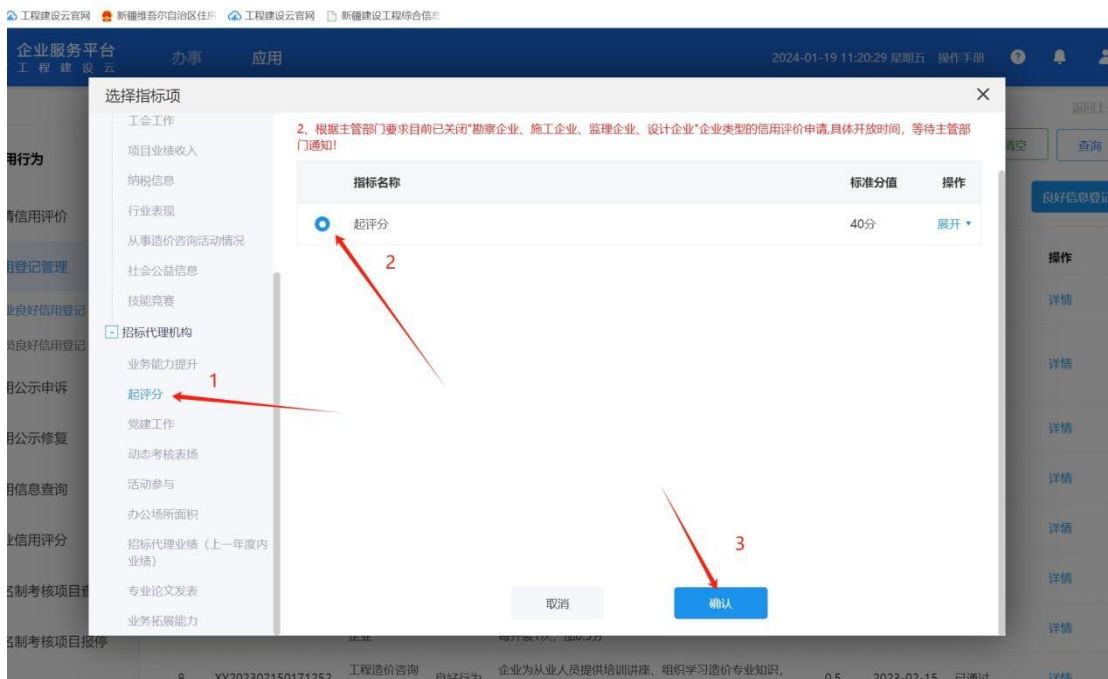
工程建设云官网 新疆维吾尔自治区住房 工程建设云官网 新疆建设工程综合信息

企业服务平台
工 程 建 设 云
办事 应用
2024-01-19 11:20:29 星期五 操作手册

选择指标项

工会工作
项目业绩收入
纳税信息
行业表现
从事造价咨询活动情况
社会公益信息
技能竞赛
招标代理机构
业务能力提升
起评分
党建工作
动态考核表扬
活动参与
办公场所面积
招标代理业绩（上一年度内业绩）
专业论文发表
业务拓展能力

2、根据主管部门要求目前已关闭"勘察企业、施工企业、监理企业、设计企业"企业类型的信用评价申请,具体开放时间，等待主管部门通知!

| | 指标名称 | 标准分值 | 操作 |
|---|---|---|---|
| ● | 起评分 | 40分 | 展开 ▾ |

1
2
3

取消
确认

用行为
请信用评价
用登记管理
业良好信用登记
良好信用登记
用公示申诉
用公示修复
用信息查询
业信用评分
名制考核项目查
名制考核项目报停

返回上
清空
查询
良好信息登记
操作
详情
详情
详情
详情
详情
详情
详情

8 XY202303150171253 工程造价咨询 良好行为 企业为从业人员提供培训讲座、组织学习造价专业知识, 0.5 2023-02-15 已通过 详情